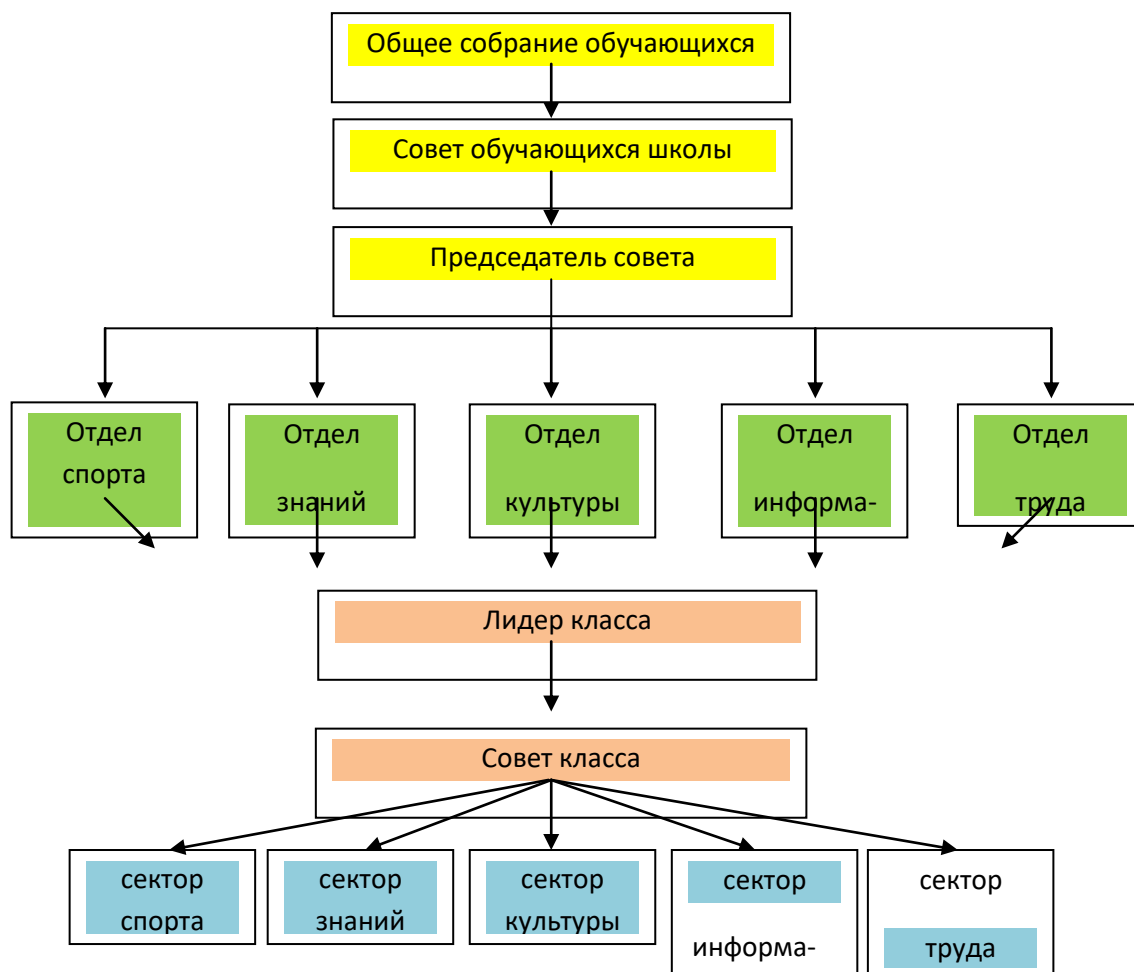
Общее собрание обучающихся

Совет обучающихся школы

Председатель совета

Отдел спорта

Отдел знаний

Отдел культуры

Отдел информа-

Отдел труда

Лидер класса

Совет класса

сектор спорта

сектор знаний

сектор культуры

сектор информа-

сектор труда